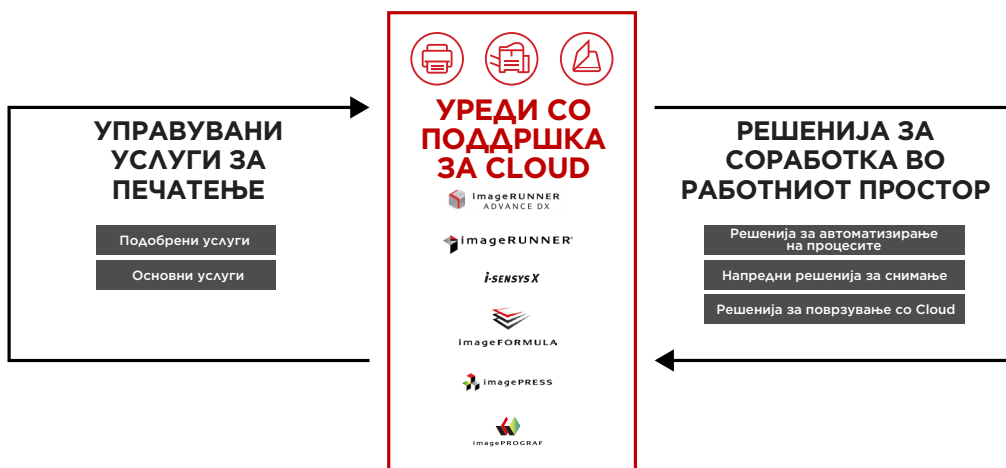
УПРАВУВАНИ УСЛУГИ ЗА ПЕЧАТЕЊЕ

Подобрени услуги

Основни услуги

УРЕДИ СО ПОДДРШКА ЗА CLOUD

imageRUNNER ADVANCE DX

imageRUNNER

i-SENSYS X

imageFORMULA

imagePRESS

imagePROGRAF

РЕШЕНИЈА ЗА СОРАБОТКА ВО РАБОТНИОТ ПРОСТОР

Решенија за автоматизирање на процесите

Напредни решенија за снимање

Решенија за поврзување со Cloud